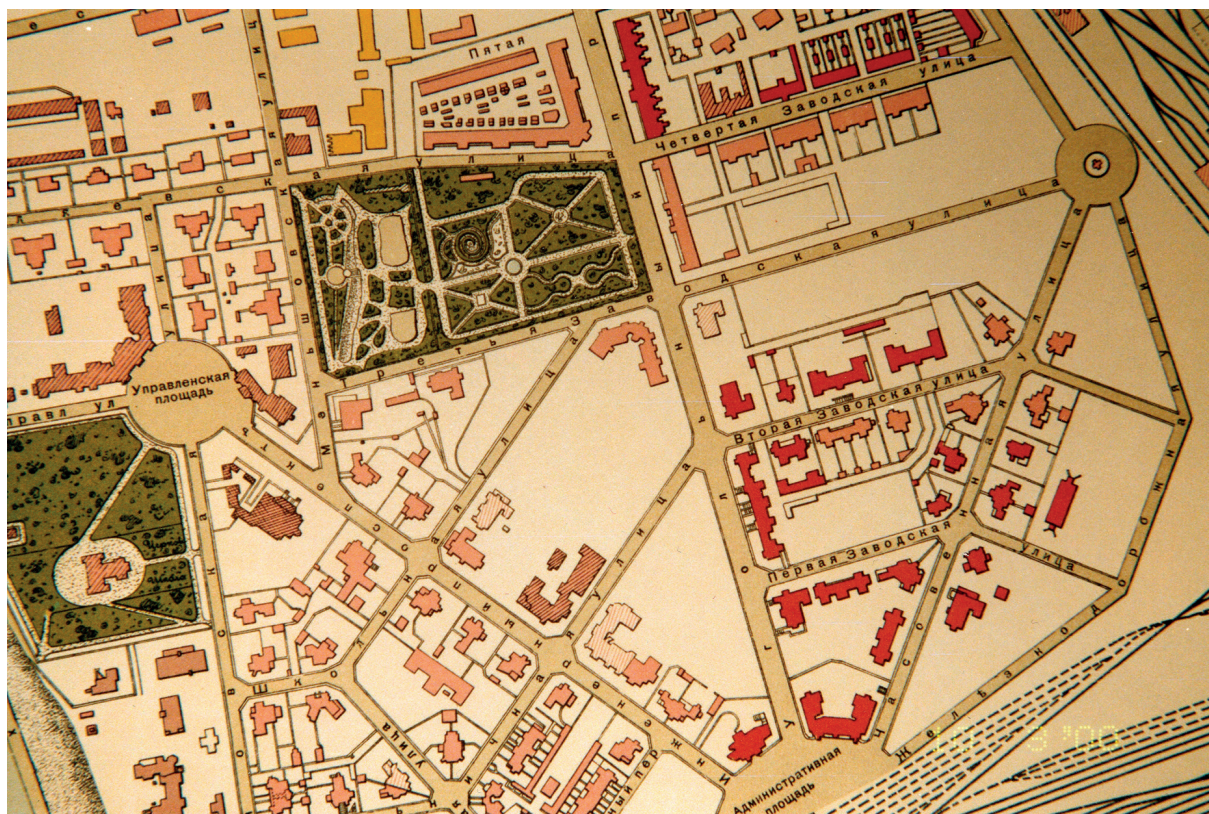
Пятая

Четвертая Заводская улица

Меньшовская улица

Третья Заводская улица

Управленская площадь

Правл ул

Вторая Заводская улица

Первая Заводская улица

Школьная улица

Инженерная улица

Угольная улица

Часовая улица

Железнодорожная

Административная площадь

ный пер

улица

'06